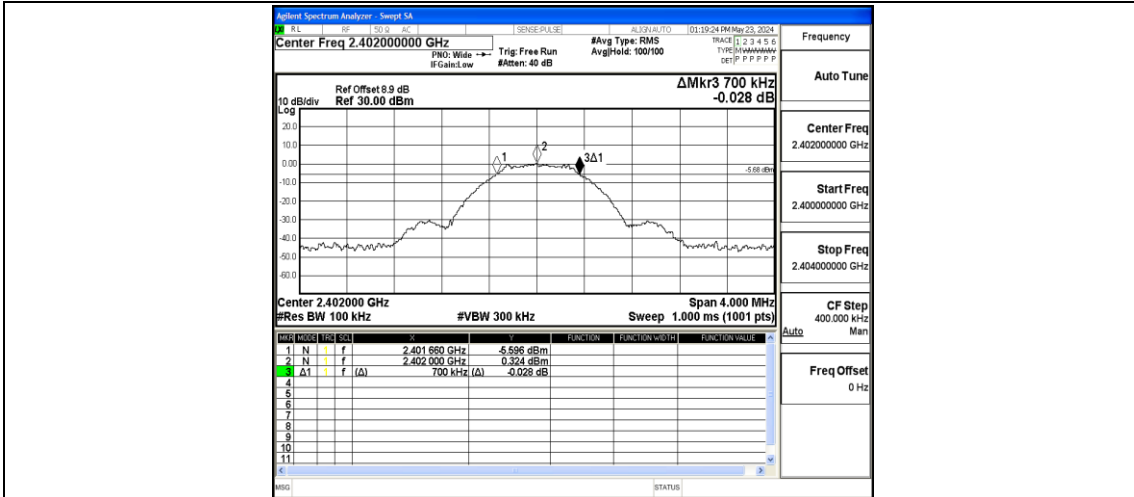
Agilent Spectrum Analyzer - Swept SA

RL RF 50 Ω AC SENSE:PULSE ALIGN AUTO 01:19:24 PM May 23, 2024

Center Freq 2.402000000 GHz

PNO: Wide IFGain:Low

Trig: Free Run #Atten: 40 dB

#Avg Type: RMS Avg|Hold: 100/100

TRACE 1 2 3 4 5 6 TYPE M WWWWW DET P P P P P P

Frequency

Ref Offset 8.9 dB 10 dB/div Ref 30.00 dBm

ΔMkr3 700 kHz -0.028 dB

Log

20.0
10.0
0.00
-10.0
-20.0
-30.0
-40.0
-50.0
-60.0

1 2 3Δ1

-5.68 dBm

Center 2.402000 GHz
#Res BW 100 kHz
#VBW 300 kHz
Span 4.000 MHz
Sweep 1.000 ms (1001 pts)

| MKR | MODE | TRC | SCL | X | | Y | FUNCTION | FUNCTION WIDTH | FUNCTION VALUE |
|---|---|---|---|---|---|---|---|---|---|
| 1 | N | 1 | f | 2.401 660 GHz | | -5.596 dBm | | | |
| 2 | N | 1 | f | 2.402 000 GHz | | 0.324 dBm | | | |
| 3 | Δ1 | 1 | f | (Δ) 700 kHz | (Δ) | -0.028 dB | | | |
| 4 | | | | | | | | | |
| 5 | | | | | | | | | |
| 6 | | | | | | | | | |
| 7 | | | | | | | | | |
| 8 | | | | | | | | | |
| 9 | | | | | | | | | |
| 10 | | | | | | | | | |
| 11 | | | | | | | | | |

Auto Tune

Center Freq
2.402000000 GHz

Start Freq
2.400000000 GHz

Stop Freq
2.404000000 GHz

CF Step
400.000 kHz
Auto Man

Freq Offset
0 Hz

MSG

STATUS